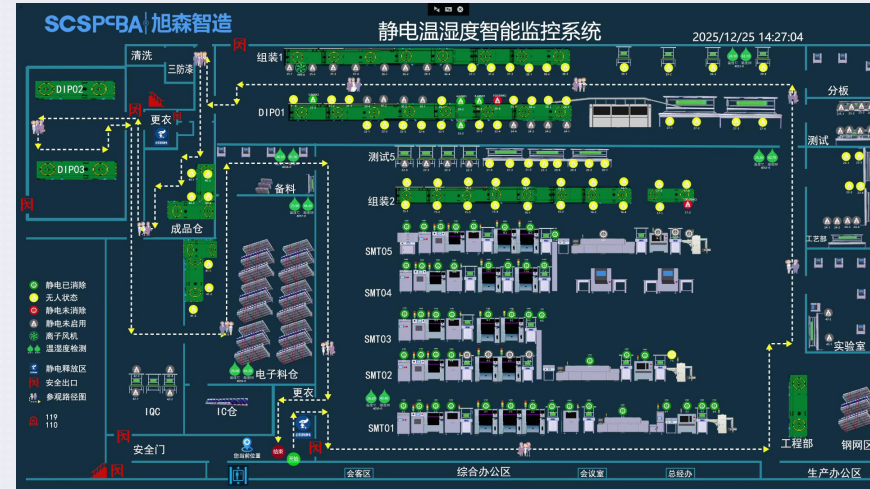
SCSPCBA 旭森智造

静电温湿度智能监控系统

2025/12/25 14:27:04

清洗
三防漆
组装1
DIP02
DIP01
分板
更衣
测试5
测试
DIP03
备料
组装2
成品仓
SMT05
工艺部
SMT04
SMT03
实验室
SMT02
电子料仓
更衣
SMT01
IQC
IC仓
工程部
钢网区
安全门
会客区
综合办公区
会议室
总经办
生产办公区

静电已消除
无人状态
静电未消除
静电未启用
离子风机
温湿度检测
静电释放区
安全出口
参观路径图
119
110